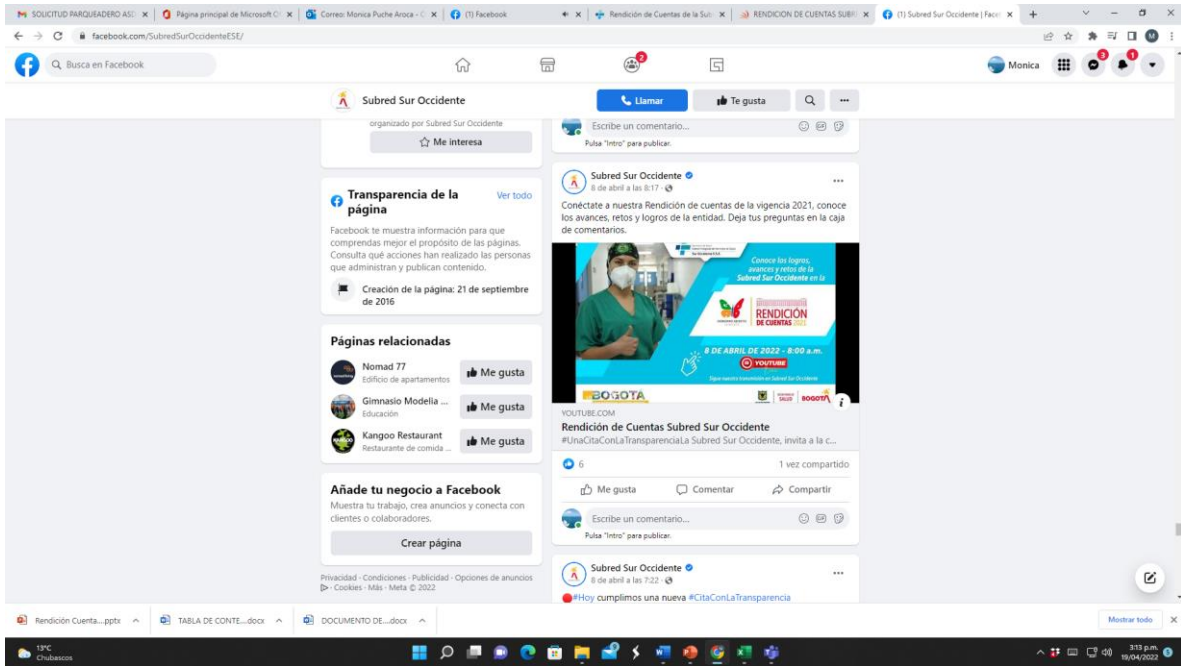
SOLICITUD PARQUEADERO ASD | Página principal de Microsoft O | Correo: Monica Puche Aroca - O | (1) Facebook | Rendición de Cuentas de la Sub | RENDICION DE CUENTAS SUBR | (1) Subred Sur Occidente | Face

facebook.com/SubredSurOccidenteESE/

Busca en Facebook

Monica

Subred Sur Occidente

Llamar | Te gusta

organizado por Subred Sur Occidente

Me interesa

Escribe un comentario...

Pulsa "Intro" para publicar.

Transparencia de la página

Ver todo

Facebook te muestra información para que comprendas mejor el propósito de las páginas. Consulta qué acciones han realizado las personas que administran y publican contenido.

Creación de la página: 21 de septiembre de 2016

Páginas relacionadas

Nomad 77
Edificio de apartamentos
Me gusta

Gimnasio Modelia ...
Educación
Me gusta

Kangoo Restaurant
Restaurante de comida ...
Me gusta

Añade tu negocio a Facebook

Muestra tu trabajo, crea anuncios y conecta con clientes o colaboradores.

Crear página

Privacidad · Condiciones · Publicidad · Opciones de anuncios · Cookies · Más · Meta © 2022

Subred Sur Occidente
8 de abril a las 8:17

Conéctate a nuestra Rendición de cuentas de la vigencia 2021, conoce los avances, retos y logros de la entidad. Deja tus preguntas en la caja de comentarios.

Conoce los logros, avances y retos de la Subred Sur Occidente en la

RENDICIÓN DE CUENTAS 2021

8 DE ABRIL DE 2022 - 8:00 a.m.

YOUTUBE

Sigue nuestra transmisión en Subred Sur Occidente

BOGOTÁ

SALUD BOGOTÁ

YOUTUBE.COM

Rendición de Cuentas Subred Sur Occidente

#UnaCitaConLaTransparenciaLa Subred Sur Occidente, invita a la c...

6

1 vez compartido

Me gusta | Comentar | Compartir

Escribe un comentario...

Pulsa "Intro" para publicar.

Subred Sur Occidente
8 de abril a las 7:22

#Hoy cumplimos una nueva #CitaConLaTransparencia

Rendición Cuenta....pptx | TABLA DE CONTE....docx | DOCUMENTO DE....docx | Mostrar todo

13°C
Chubascos

3:13 p.m.
19/04/2022